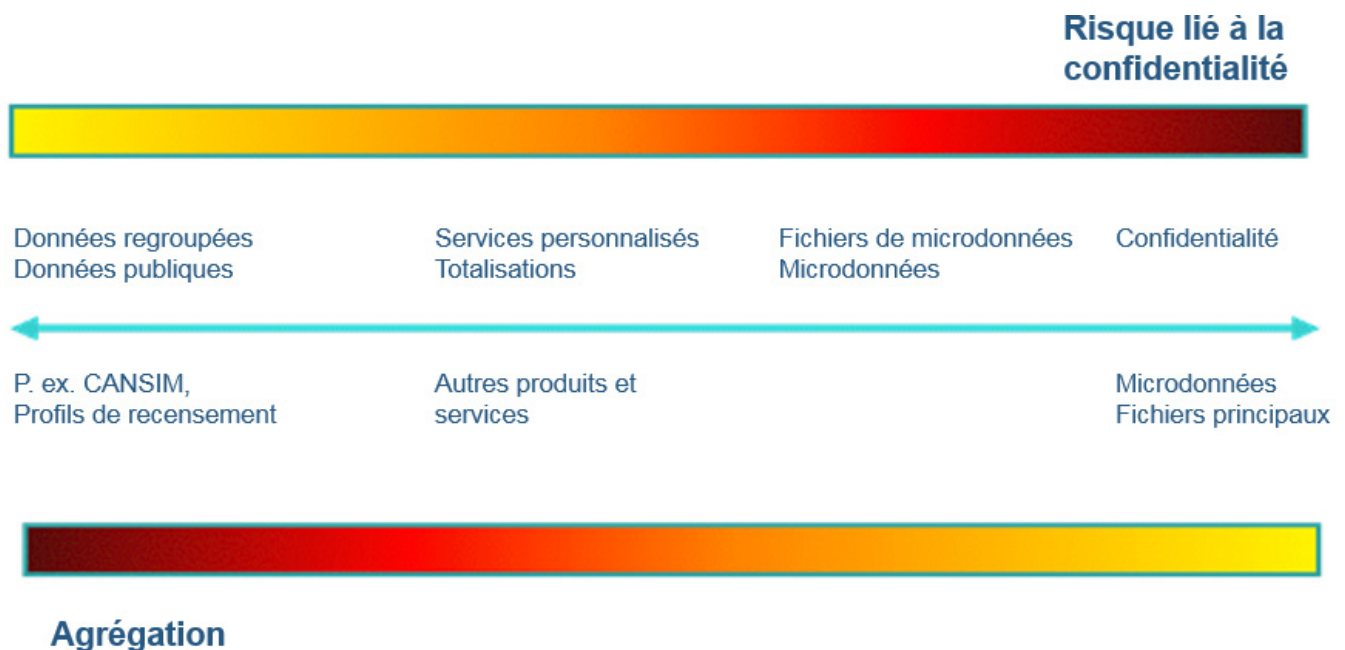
Risque lié à la confidentialité

Données regroupées
Données publiques

Services personnalisés
Totalisations

Fichiers de microdonnées
Microdonnées

Confidentialité

P. ex. CANSIM,
Profils de recensement

Autres produits et services

Microdonnées
Fichiers principaux

Agrégation